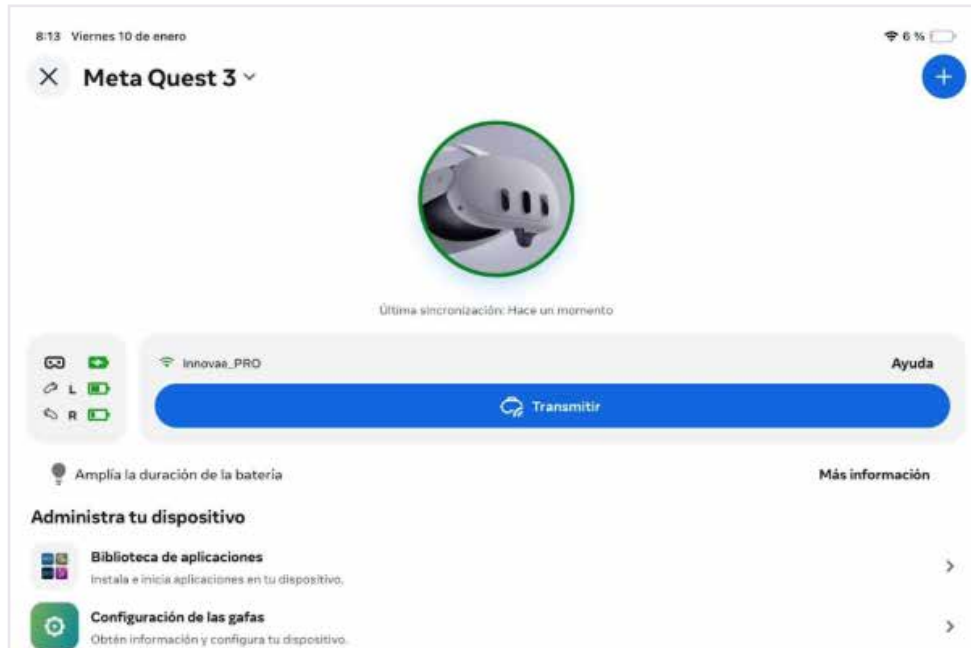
8:13 Viernes 10 de enero

6 %

Meta Quest 3

Última sincronización: Hace un momento

L
R

Innovaa_PRO

Ayuda

Transmitir

Amplía la duración de la batería

Más información

Administra tu dispositivo

Biblioteca de aplicaciones
Instala e inicia aplicaciones en tu dispositivo.

Configuración de las gafas
Obtén información y configura tu dispositivo.